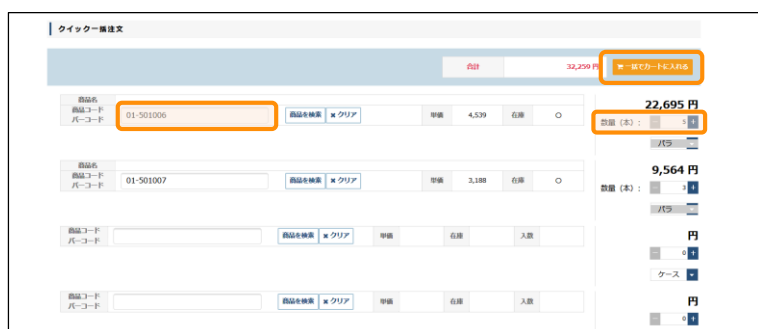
クイック一括注文

合計 32,259 円

一括でカートに入れる

商品名
商品コード
バーコード
01-501006
商品を検索 ✖ クリア
単価 4,539
在庫 ○
22,695 円
数量（本）： − 5 +
バラ

商品名
商品コード
バーコード
01-501007
商品を検索 ✖ クリア
単価 3,188
在庫 ○
9,564 円
数量（本）： − 3 +
バラ

商品コード
バーコード
商品を検索 ✖ クリア
単価
在庫
入数
円
− 0 +
ケース

商品コード
バーコード
商品を検索 ✖ クリア
単価
在庫
入数
円
− 0 +